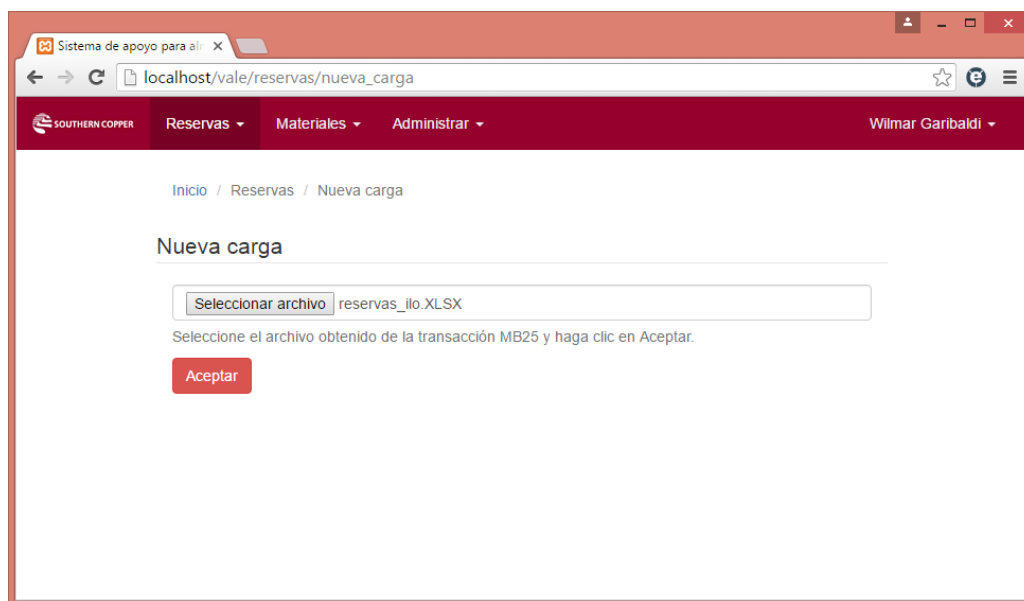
Sistema de apoyo para alr ×

localhost/vale/reservas/nueva_carga

SOUTHERN COPPER Reservas ▾ Materiales ▾ Administrar ▾ Wilmar Garibaldi ▾

Inicio / Reservas / Nueva carga

Nueva carga

Seleccionar archivo reservas_ilo.XLSX

Seleccione el archivo obtenido de la transacción MB25 y haga clic en Aceptar.

Aceptar